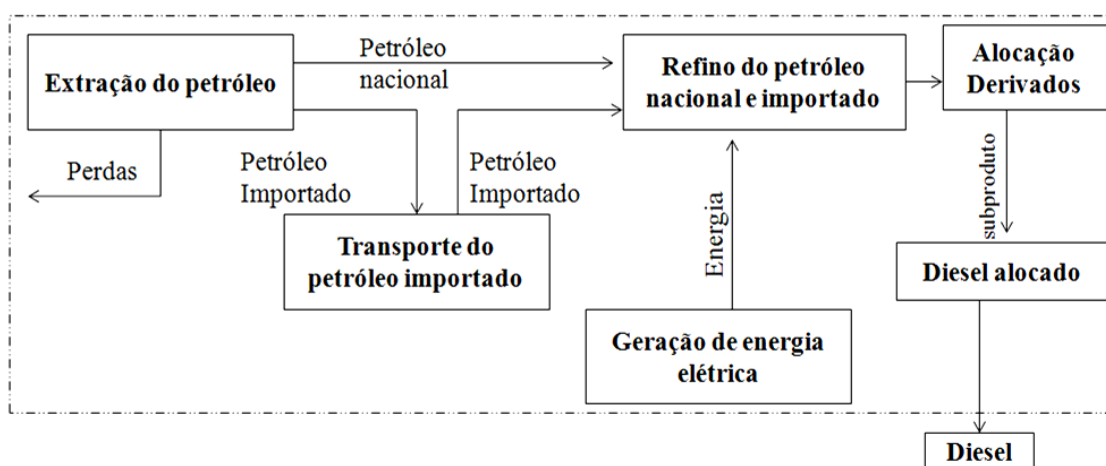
Extração do petróleo

Petróleo nacional

Refino do petróleo nacional e importado

Alocação Derivados

Perdas

Petróleo Importado

Petróleo Importado

subproduto

Energia

Transporte do petróleo importado

Diesel alocado

Geração de energia elétrica

Diesel